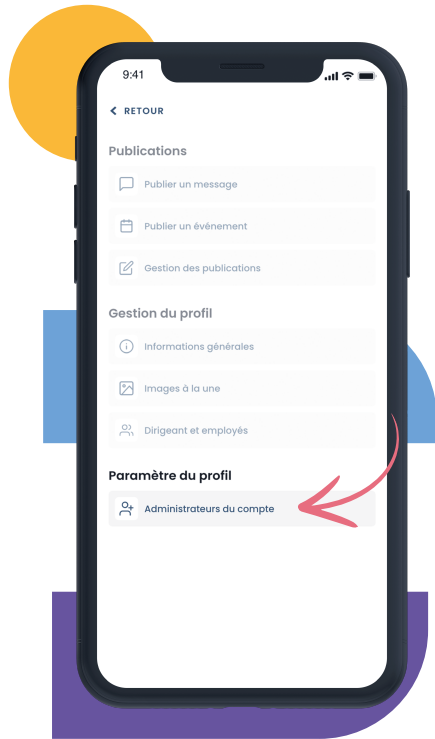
9:41

RETOUR

Publications

Publier un message

Publier un évènement

Gestion des publications

Gestion du profil

Informations générales

Images à la une

Dirigeant et employés

Paramètre du profil

Administrateurs du compte